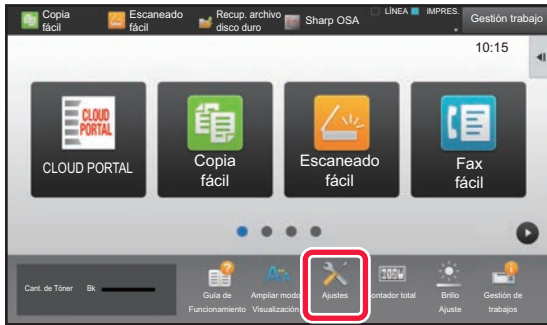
Copia fácil
Escaneado fácil
Recup. archivo disco duro
Sharp OSA
LÍNEA
IMPRES.
Gestión trabajo
10:15
CLOUD PORTAL
CLOUD PORTAL
Copia fácil
Escaneado fácil
Fax fácil
Cant. de Tóner Bk
Guía de Funcionamiento
Ampliar modo Visualización
Ajustes
Contador total
Brillo Ajuste
Gestión de trabajos